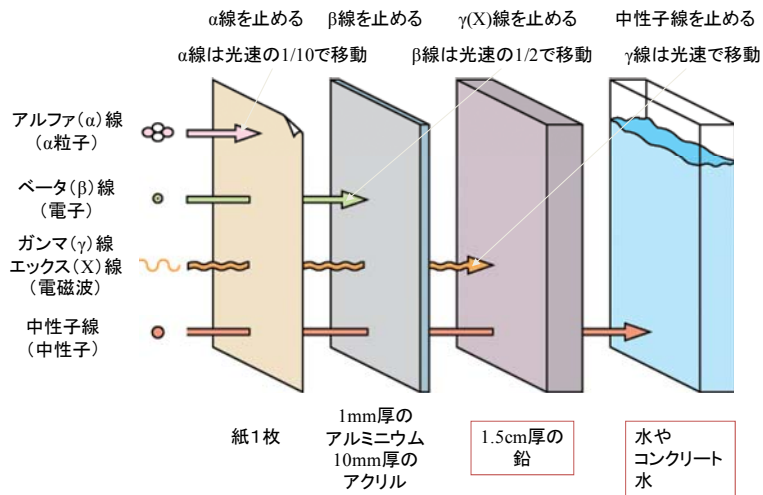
α線を止める　β線を止める　γ(X)線を止める　中性子線を止める

α線は光速の1/10で移動　β線は光速の1/2で移動　γ線は光速で移動

アルファ(α)線
(α粒子)

ベータ(β)線
(電子)

ガンマ(γ)線
エックス(X)線
(電磁波)

中性子線
(中性子)

紙1枚

1mm厚の
アルミニウム
10mm厚の
アクリル

1.5cm厚の
鉛

水や
コンクリート
水